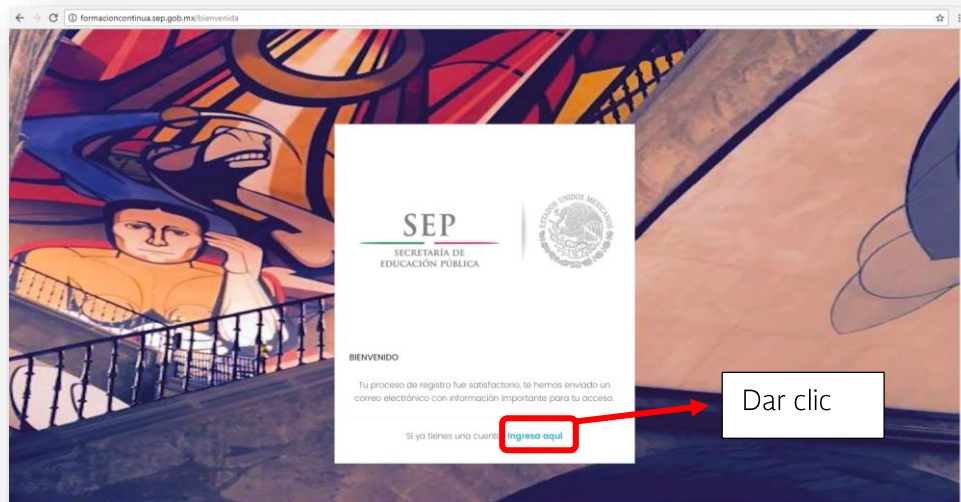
formacioncontinua.sep.gob.mx/bienvenida

SEP
SECRETARÍA DE EDUCACIÓN PÚBLICA

ESTADOS UNIDOS MEXICANOS

BIENVENIDO

Tu proceso de registro fue satisfactorio, te hemos enviado un correo electrónico con información importante para tu acceso.

Si ya tienes una cuenta Ingresa aquí

Dar clic